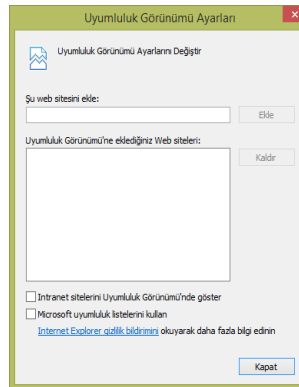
Uyumluluk Görünümü Ayarları

Uyumluluk Görünümü Ayarlarını Değiştir

Şu web sitesini ekle:

Ekle

Uyumluluk Görünümü'ne eklediğiniz Web siteleri:

Kaldır

İntranet sitelerini Uyumluluk Görünümü'nde göster

Microsoft uyumluluk listelerini kullan

Internet Explorer gizlilik bildirimini okuyarak daha fazla bilgi edinin

Kapat